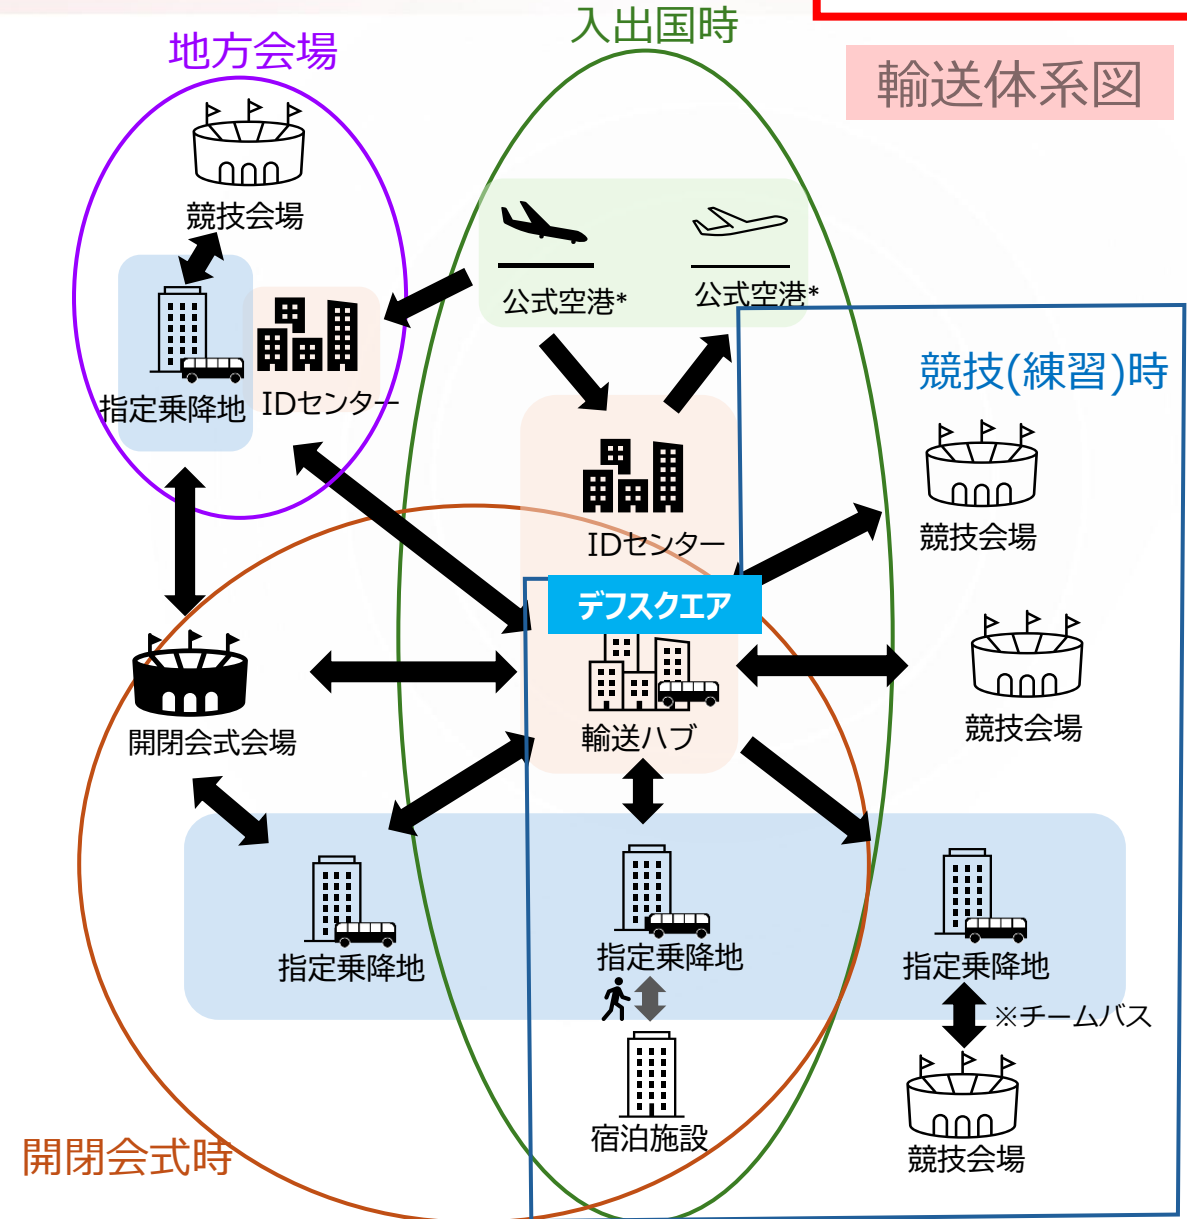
輸送体系図

地方会場

競技会場

指定乗降地

IDセンター

入出国時

公式空港*

公式空港*

IDセンター

デフスクエア

輸送ハブ

競技(練習)時

競技会場

競技会場

開閉会式会場

指定乗降地

指定乗降地

指定乗降地

※チームバス

宿泊施設

競技会場

開閉会式時